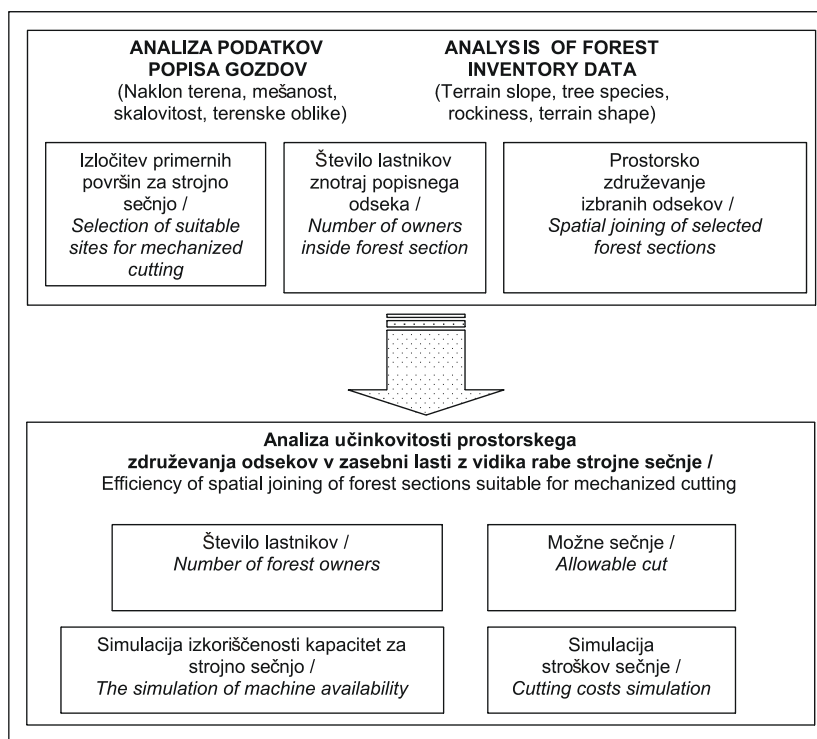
ANALIZA PODATKOV POPISA GOZDOV
(Naklon terena, mešanost, skalovitost, terenske oblike)

ANALYSIS OF FOREST INVENTORY DATA
(Terrain slope, tree species, rockiness, terrain shape)

Izločitev primernih površin za strojno sečnjo / Selection of suitable sites for mechanized cutting

Število lastnikov znotraj popisnega odseka / Number of owners inside forest section

Prostorsko združevanje izbranih odsekov / Spatial joining of selected forest sections

Analiza učinkovitosti prostorskega združevanja odsekov v zasebni lasti z vidika rabe strojne sečnje /
Efficiency of spatial joining of forest sections suitable for mechanized cutting

Število lastnikov / Number of forest owners

Možne sečnje / Allowable cut

Simulacija izkoriščenosti kapacitet za strojno sečnjo / The simulation of machine availability

Simulacija stroškov sečnje / Cutting costs simulation